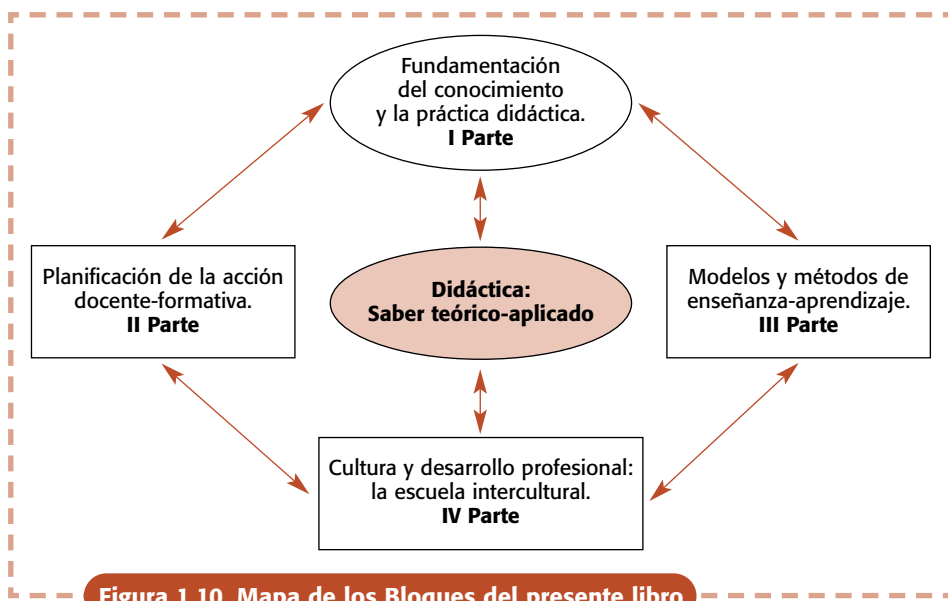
Fundamentación del conocimiento y la práctica didáctica.
**I Parte**

Planificación de la acción docente-formativa.
**II Parte**

**Didáctica: Saber teórico-aplicado**

Modelos y métodos de enseñanza-aprendizaje.
**III Parte**

Cultura y desarrollo profesional: la escuela intercultural.
**IV Parte**

**Figura 1.10. Mapa de los Bloques del presente libro**